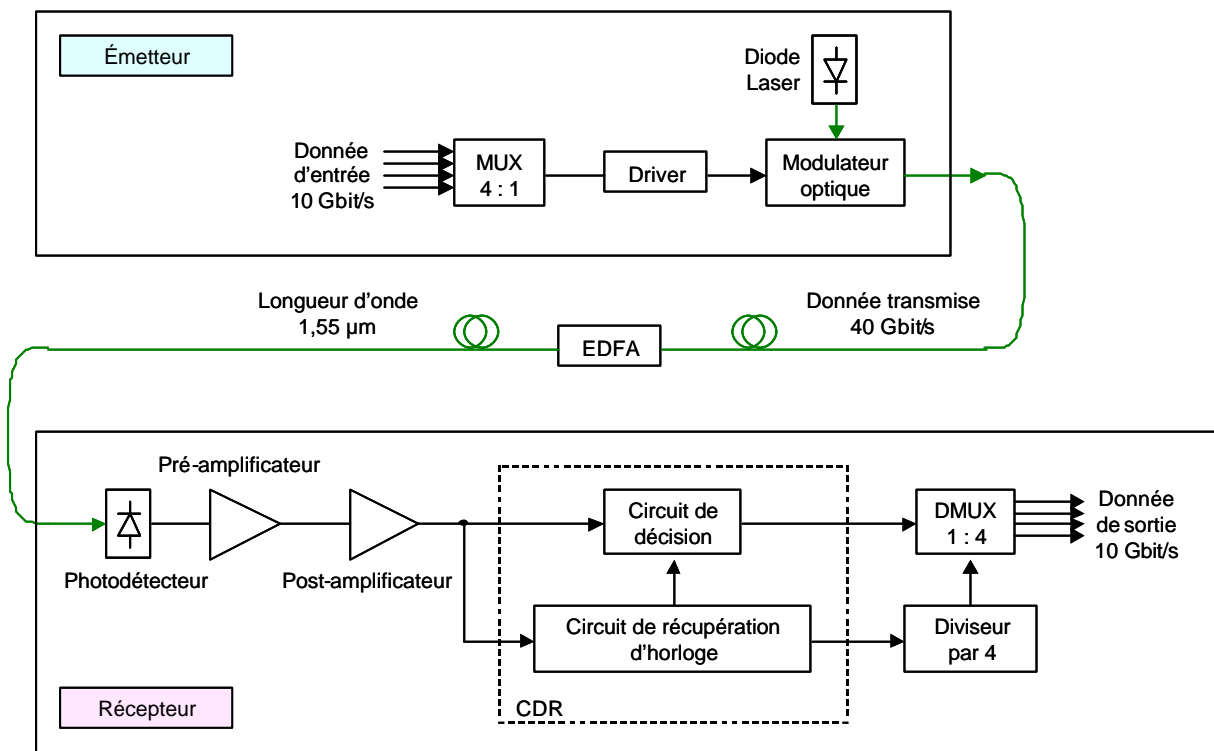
Émetteur

Diode Laser

Donnée d’entrée 10 Gbit/s

MUX 4 : 1

Driver

Modulateur optique

Longueur d’onde 1,55 µm

EDFA

Donnée transmise 40 Gbit/s

Pré-amplificateur

Photodétecteur

Post-amplificateur

Circuit de décision

Circuit de récupération d’horloge

CDR

DMUX 1 : 4

Diviseur par 4

Donnée de sortie 10 Gbit/s

Récepteur